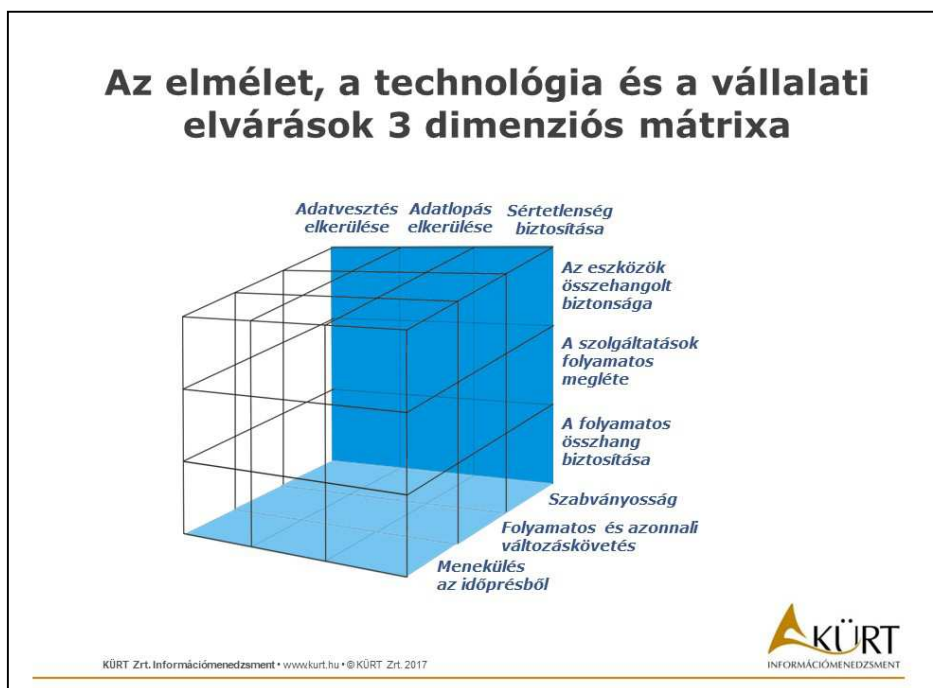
Az elmélet, a technológia és a vállalati elvárások 3 dimenziós mátrixa

Adatvesztés elkerülése

Adatlopás elkerülése

Sértetlenség biztosítása

Az eszközök összehangolt biztonsága

A szolgáltatások folyamatos megléte

A folyamatos összhang biztosítása

Szabványosság

Folyamatos és azonnali változáskövetés

Menekülés az időprésből

KÜRT Zrt. Információmenedzsment • www.kurt.hu • © KÜRT Zrt. 2017

KÜRT
INFORMÁCIÓMENEDZSMENT